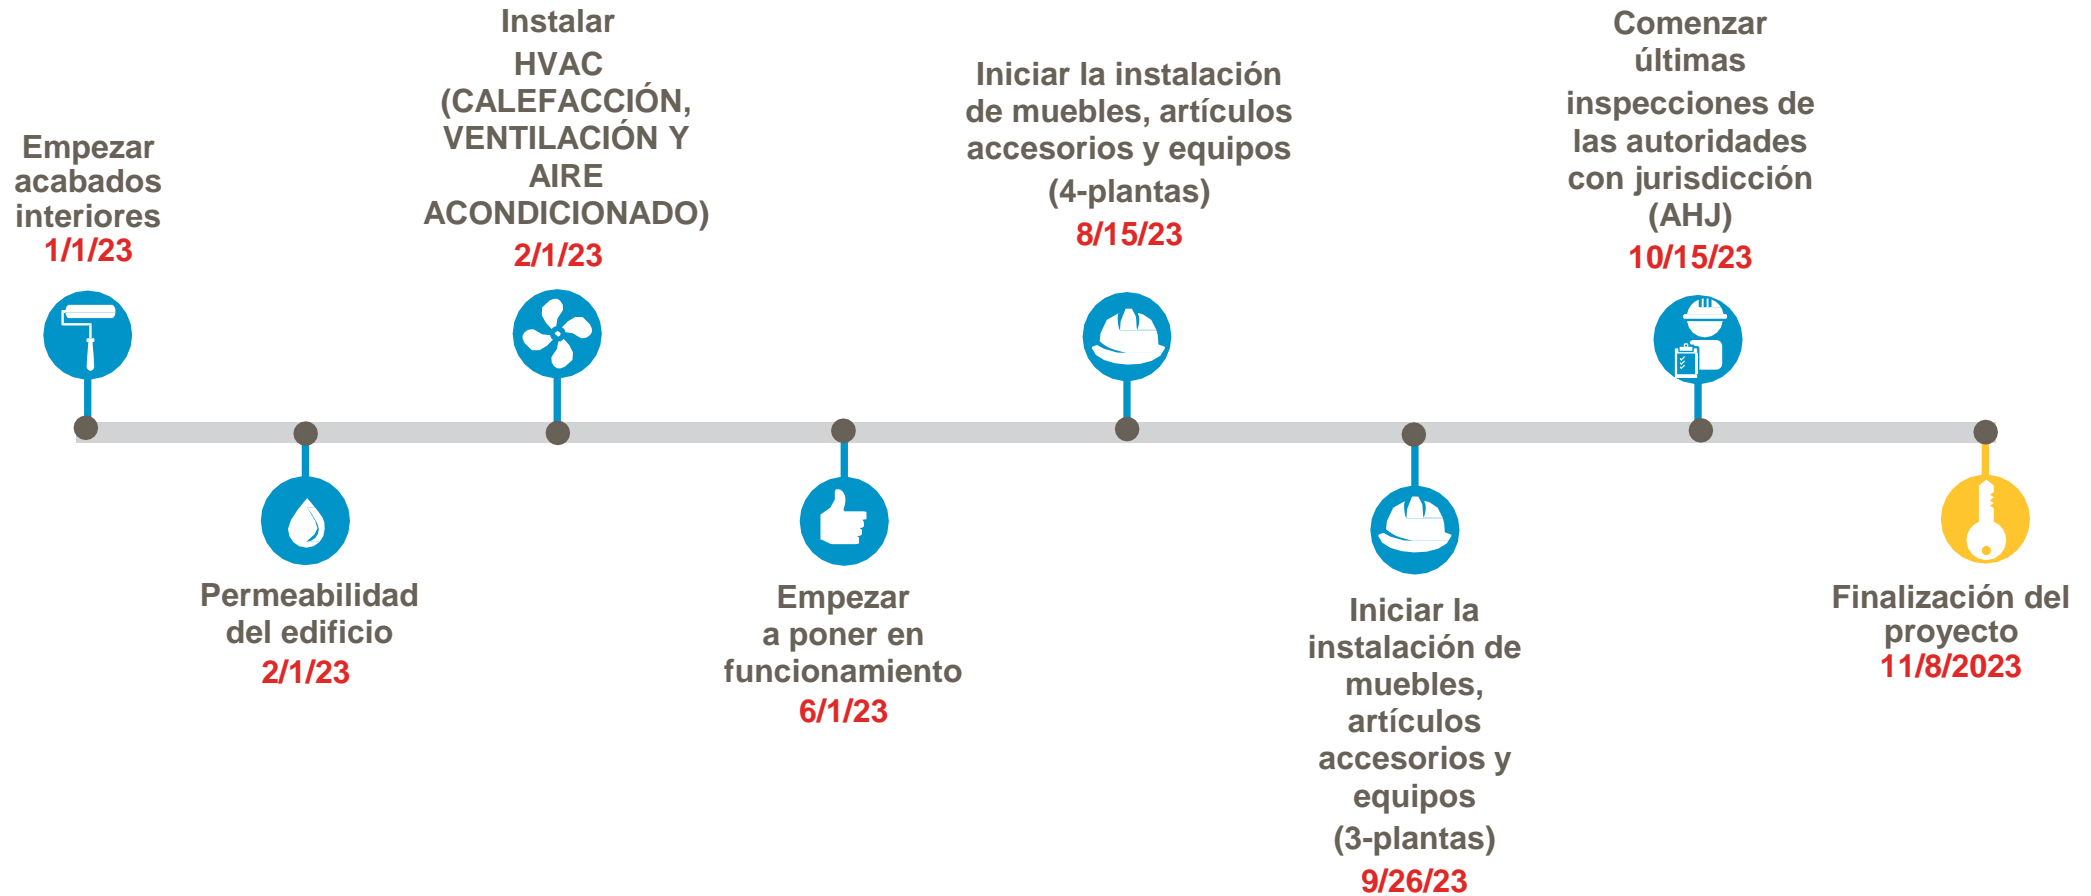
Empezar acabados interiores
1/1/23

Instalar HVAC (CALEFACCIÓN, VENTILACIÓN Y AIRE ACONDICIONADO)
2/1/23

Iniciar la instalación de muebles, artículos accesorios y equipos (4-plantas)
8/15/23

Comenzar últimas inspecciones de las autoridades con jurisdicción (AHJ)
10/15/23

Permeabilidad del edificio
2/1/23

Empezar a poner en funcionamiento
6/1/23

Iniciar la instalación de muebles, artículos accesorios y equipos (3-plantas)
9/26/23

Finalización del proyecto
11/8/2023